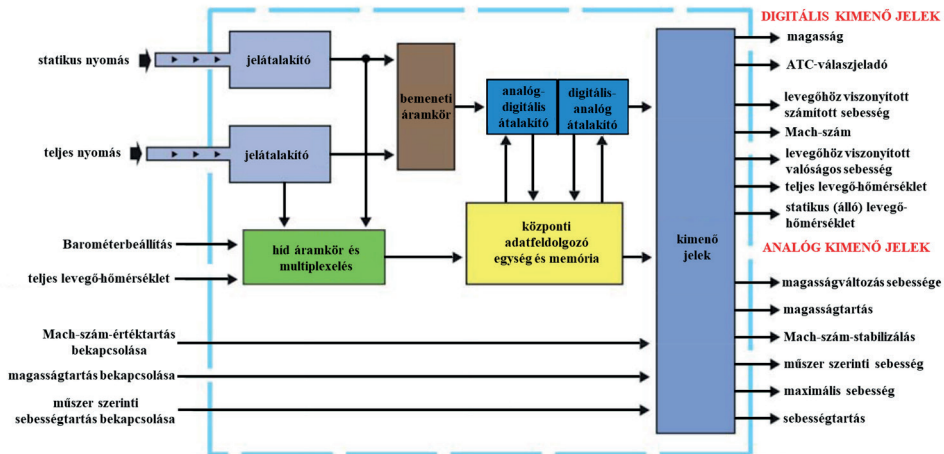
DIGITÁLIS KIMENŐ JELEK

statikus nyomás

jelátalakító

bemeneti áramkör

analóg-digitális átalakító

digitális-analóg átalakító

teljes nyomás

jelátalakító

Barométerbeállítás

híd áramkör és multiplexelés

központi adatfeldolgozó egység és memória

kimenő jelek

teljes levegő-hőmérséklet

Mach-szám-értéktartás bekapcsolása

magasságtartás bekapcsolása

műszer szerinti sebességtartás bekapcsolása

magasság

ATC-válaszjeladó

levegőhöz viszonyított számított sebesség

Mach-szám

levegőhöz viszonyított valóságos sebesség

teljes levegő-hőmérséklet

statikus (álló) levegő-hőmérséklet

ANALÓG KIMENŐ JELEK

magasságváltozás sebessége

magasságtartás

Mach-szám-stabilizálás

műszer szerinti sebesség

maximális sebesség

sebességtartás